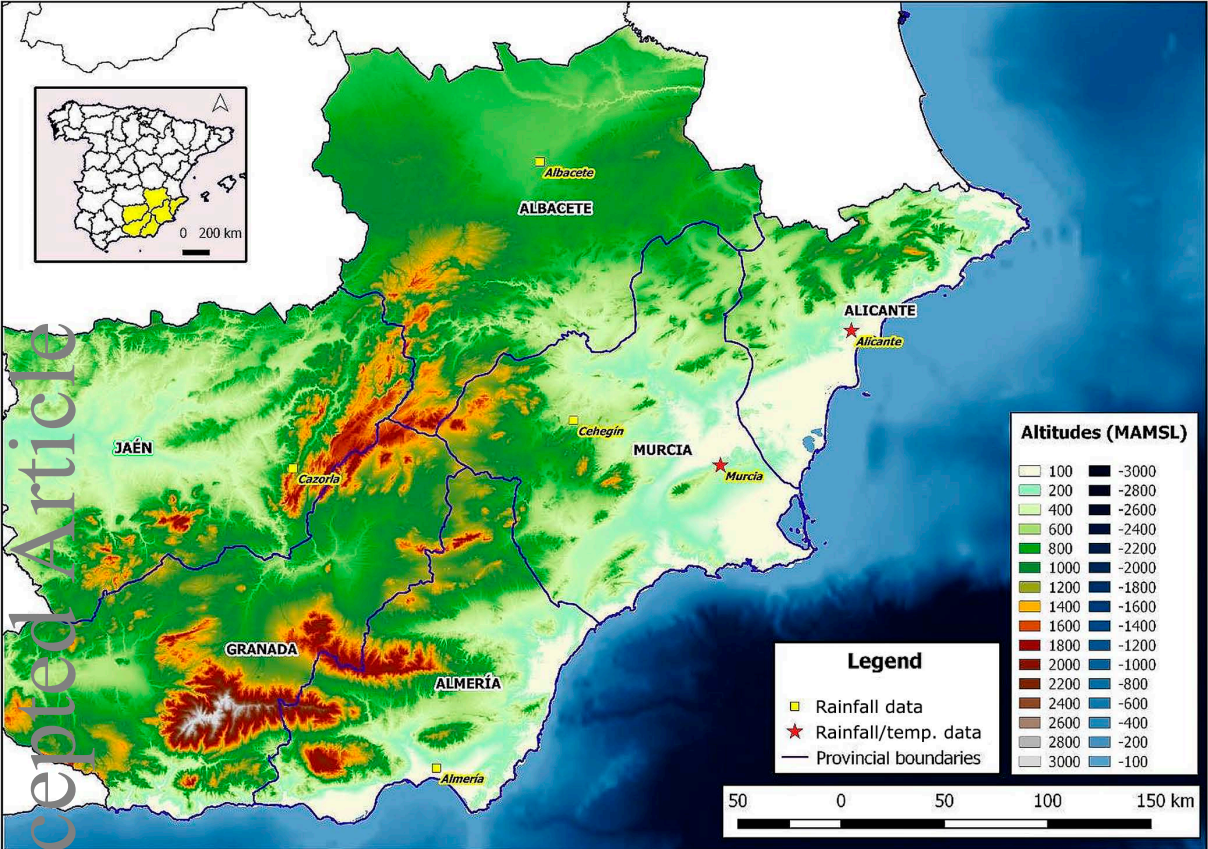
0 200 km

Albacete
ALBACETE
ALICANTE
Alicante
Cehegín
MURCIA
Murcia
JAÉN
Cazorla
GRANADA
ALMERÍA
Almería

Altitudes (MAMSL)

| | |
|---|---|
| 100 | -3000 |
| 200 | -2800 |
| 400 | -2600 |
| 600 | -2400 |
| 800 | -2200 |
| 1000 | -2000 |
| 1200 | -1800 |
| 1400 | -1600 |
| 1600 | -1400 |
| 1800 | -1200 |
| 2000 | -1000 |
| 2200 | -800 |
| 2400 | -600 |
| 2600 | -400 |
| 2800 | -200 |
| 3000 | -100 |

Legend
Rainfall data
Rainfall/temp. data
Provincial boundaries

50 0 50 100 150 km

cepted Article